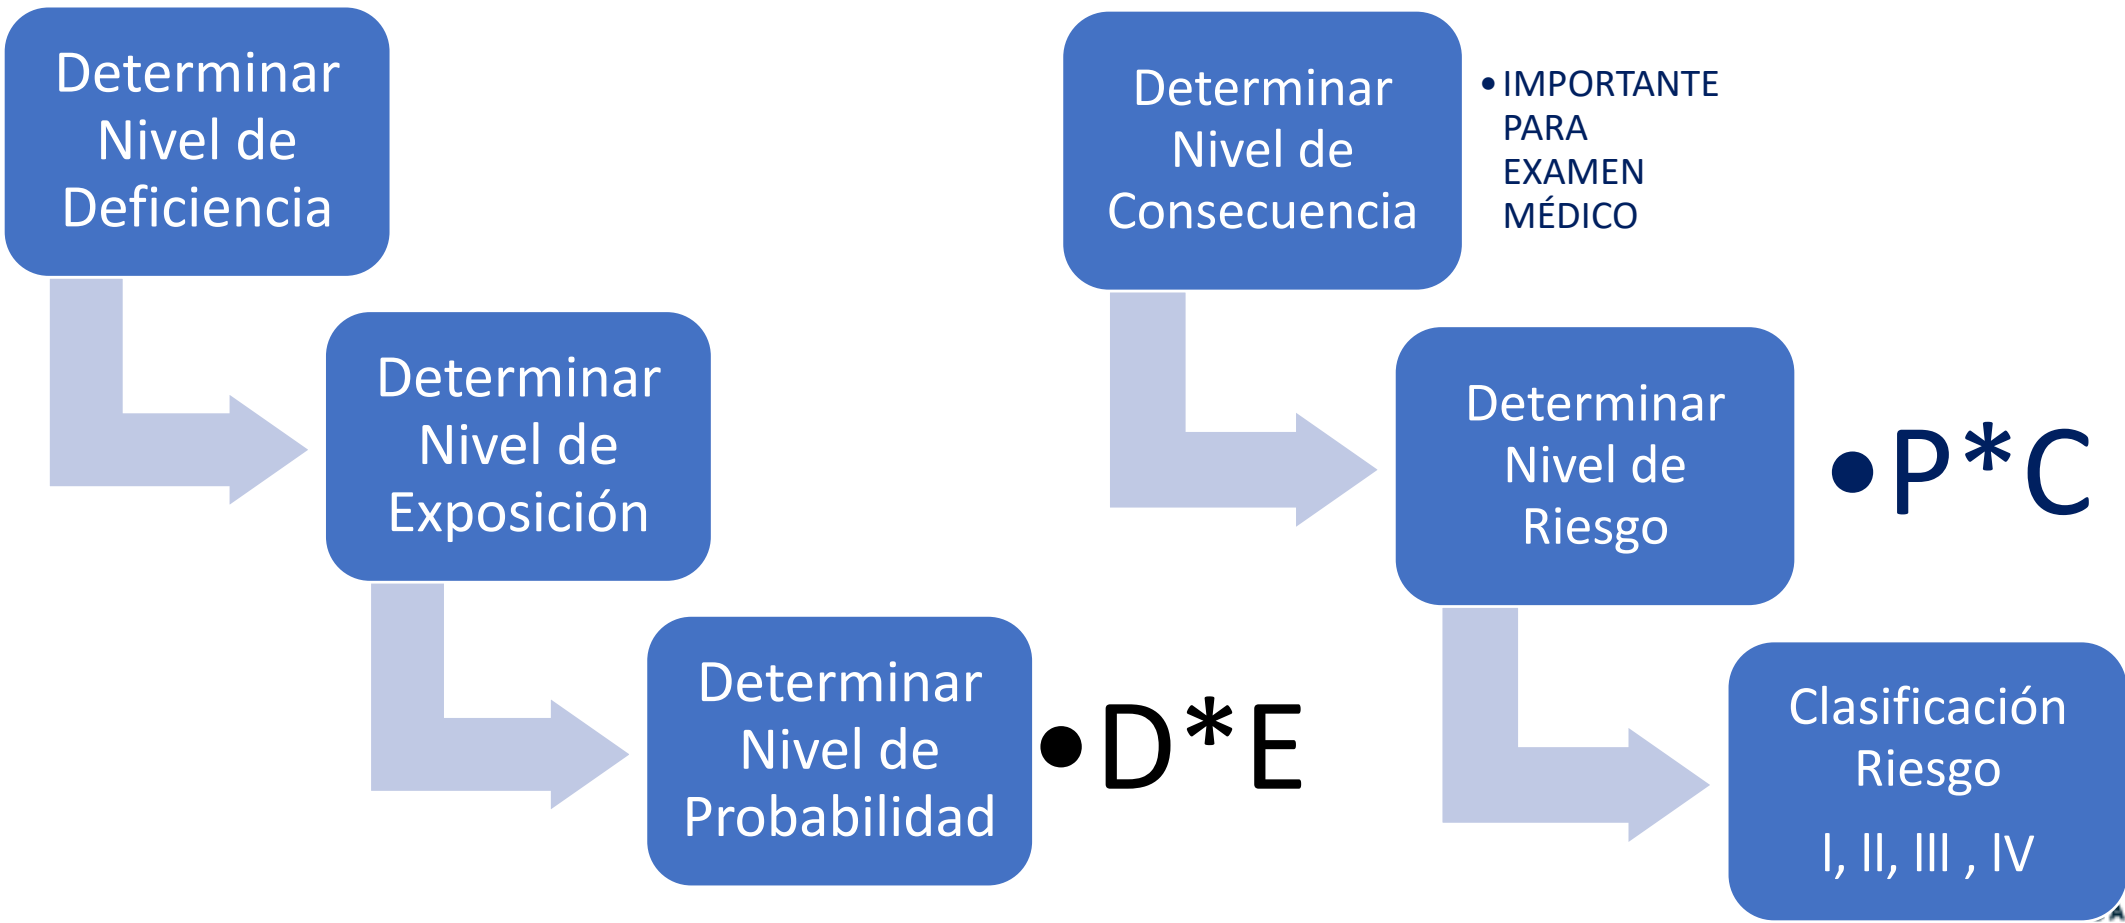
Determinar Nivel de Deficiencia

Determinar Nivel de Exposición

Determinar Nivel de Probabilidad

• D*E

Determinar Nivel de Consecuencia

• IMPORTANTE PARA EXAMEN MÉDICO

Determinar Nivel de Riesgo

• P*C

Clasificación Riesgo

I, II, III , IV